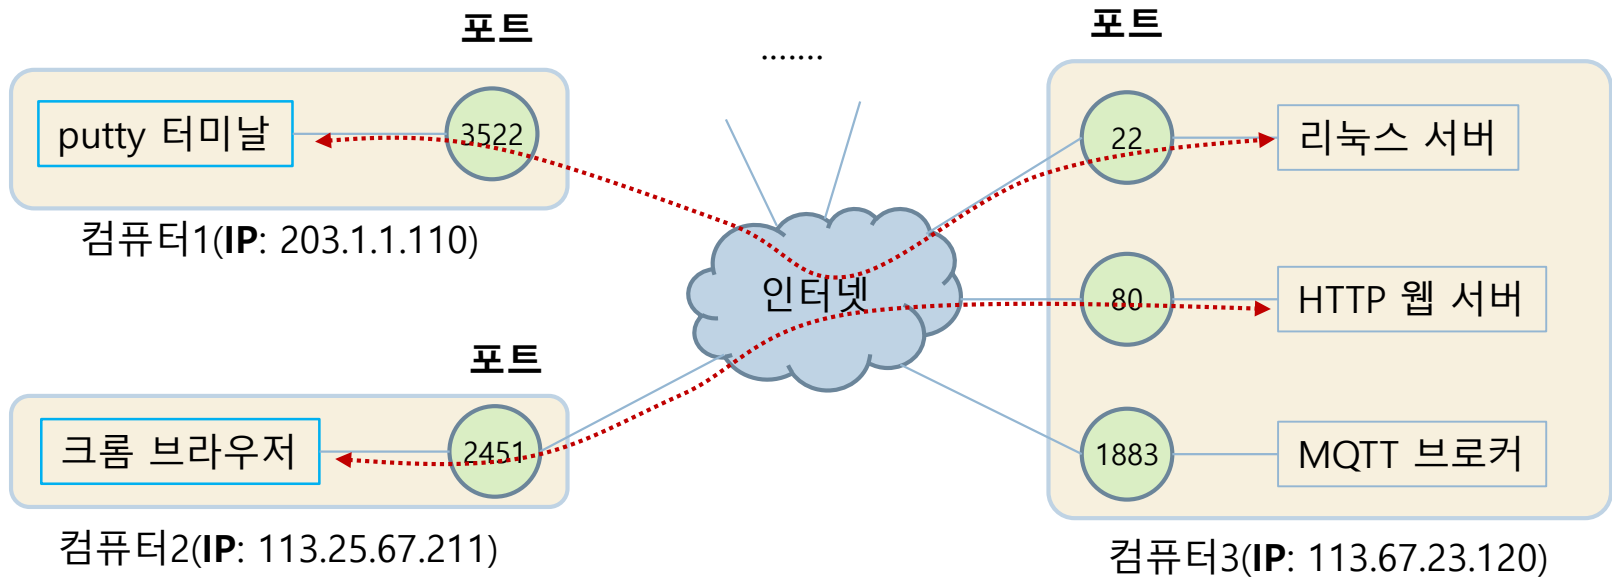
포트

putty 터미날

3522

컴퓨터1(**IP**: 203.1.1.110)

.......

인터넷

포트

크롬 브라우저

2451

컴퓨터2(**IP**: 113.25.67.211)

포트

22

리눅스 서버

80

HTTP 웹 서버

1883

MQTT 브로커

컴퓨터3(**IP**: 113.67.23.120)